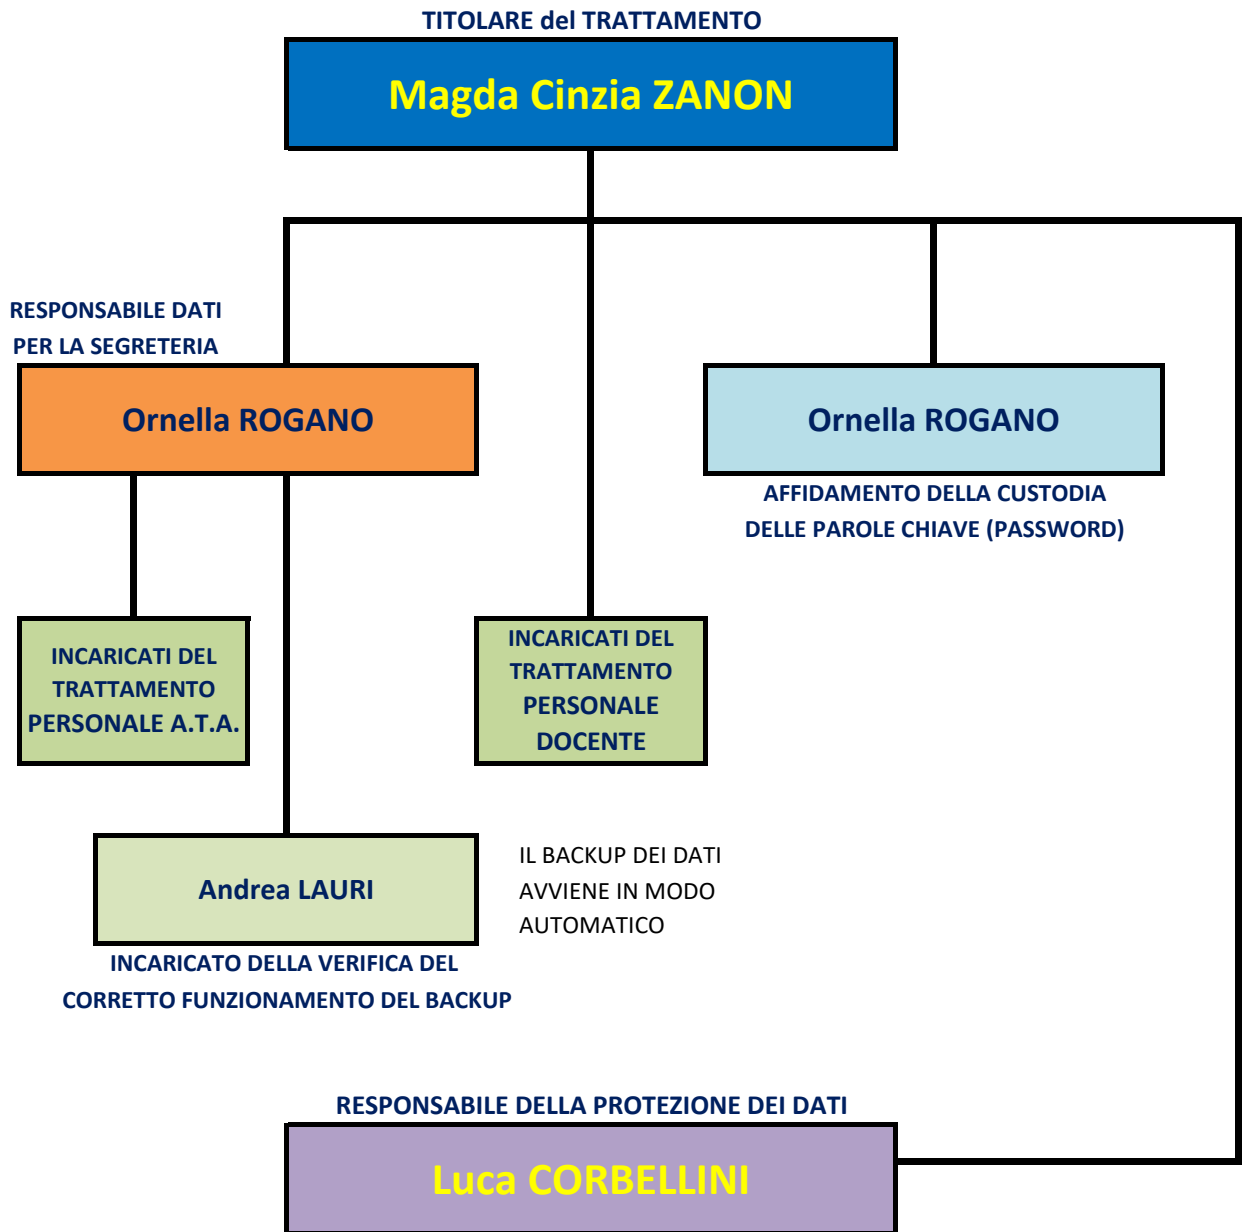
TITOLARE del TRATTAMENTO

Magda Cinzia ZANON

RESPONSABILE DATI PER LA SEGRETERIA

Ornella ROGANO

Ornella ROGANO

AFFIDAMENTO DELLA CUSTODIA DELLE PAROLE CHIAVE (PASSWORD)

INCARICATI DEL TRATTAMENTO PERSONALE A.T.A.

INCARICATI DEL TRATTAMENTO PERSONALE DOCENTE

Andrea LAURI

IL BACKUP DEI DATI AVVIENE IN MODO AUTOMATICO

INCARICATO DELLA VERIFICA DEL CORRETTO FUNZIONAMENTO DEL BACKUP

RESPONSABILE DELLA PROTEZIONE DEI DATI

Luca CORBELLINI